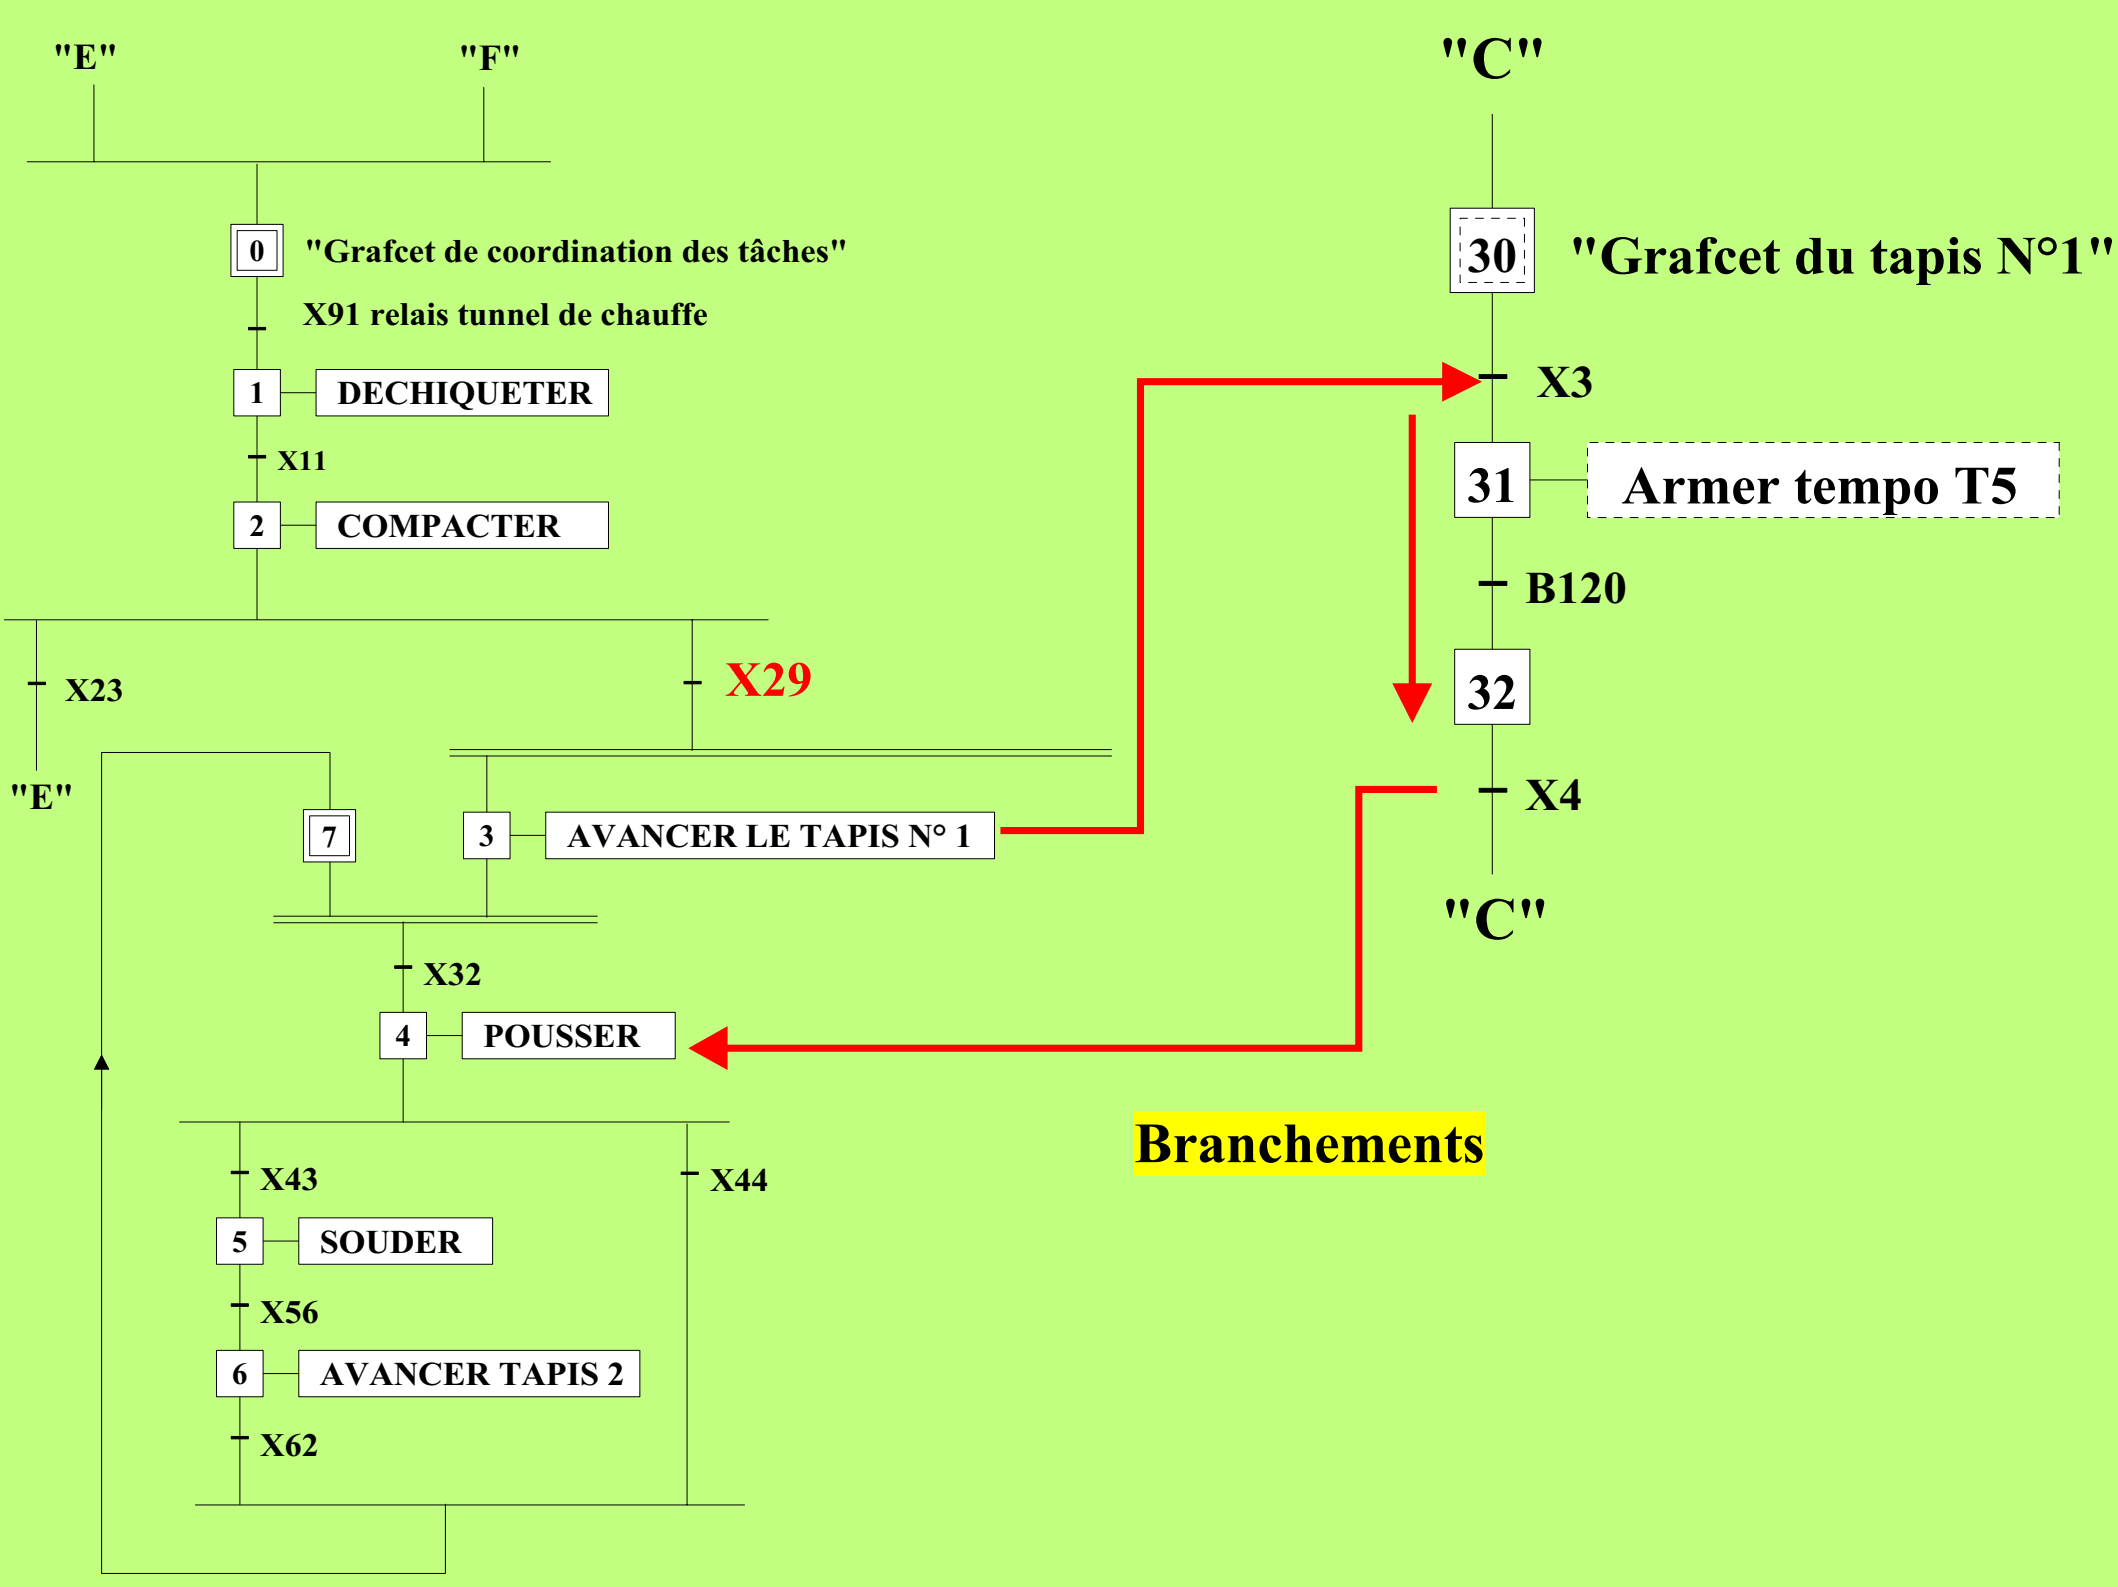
"E"
"F"

0
"Grafcet de coordination des tâches"
X91 relais tunnel de chauffe
1
DECHIQUETER
X11
2
COMPACTER
X23
X29
"E"
7
3
AVANCER LE TAPIS N° 1
X32
4
POUSSER
X43
X44
5
SOUDER
X56
6
AVANCER TAPIS 2
X62

"C"
30
"Grafcet du tapis N°1"
X3
31
Armer tempo T5
B120
32
X4
"C"

Branchements